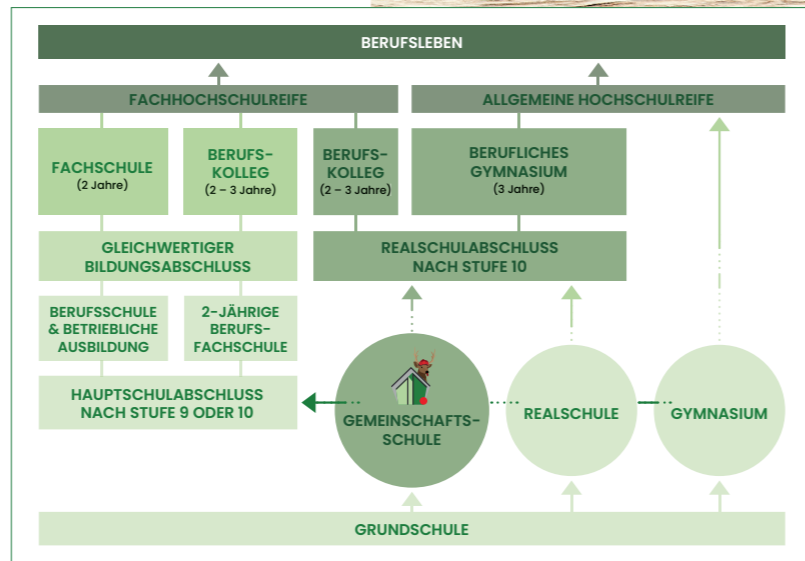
BERUFSLEBEN

FACHHOCHSCHULREIFE

ALLGEMEINE HOCHSCHULREIFE

FACHSCHULE
(2 Jahre)

BERUFS-KOLLEG
(2 – 3 Jahre)

BERUFS-KOLLEG
(2 – 3 Jahre)

BERUFLICHES GYMNASIUM
(3 Jahre)

GLEICHWERTIGER BILDUNGSABSCHLUSS

REALSCHULABSCHLUSS NACH STUFE 10

BERUFSSCHULE & BETRIEBLICHE AUSBILDUNG

2-JÄHRIGE BERUFS-FACHSCHULE

HAUPTSCHULABSCHLUSS NACH STUFE 9 ODER 10

GEMEINSCHAFTS-SCHULE

REALSCHULE

GYMNASIUM

GRUNDSCHULE